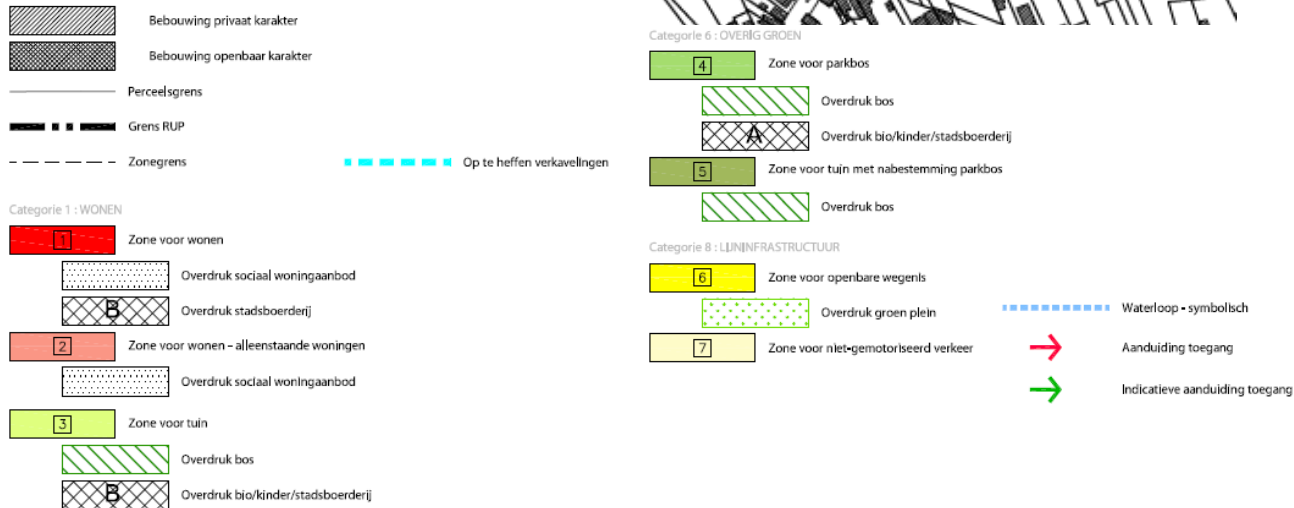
Bebouwing privaat karakter

Bebouwing openbaar karakter

Perceelsgrens

Grens RUP

Zonegrens

Op te heffen verkavelingen

Categorie 1 : WONEN

1 Zone voor wonen

Overdruk sociaal woningaanbod

B Overdruk stadsboerderij

2 Zone voor wonen - alleenstaande woningen

Overdruk sociaal woningaanbod

3 Zone voor tuin

Overdruk bos

B Overdruk bio/kinder/stadsboerderij

Categorie 6 : OVERIG GROEN

4 Zone voor parkbos

Overdruk bos

A Overdruk bio/kinder/stadsboerderij

5 Zone voor tuin met nabestemming parkbos

Overdruk bos

Categorie 8 : LIJNINFRASTRUCTUUR

6 Zone voor openbare wegenis

Overdruk groen plein

7 Zone voor niet-gemotoriseerd verkeer

Waterloop - symbolisch

Aanduiding toegang

Indicatieve aanduiding toegang